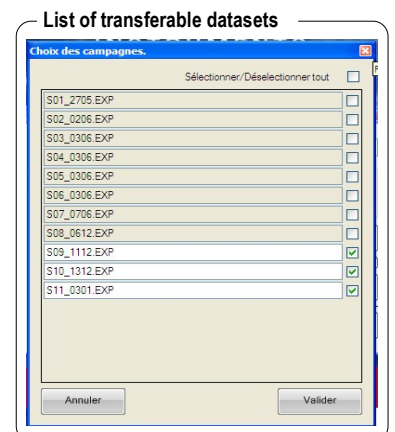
List of transferable datasets

Choix des campagnes.

Sélectionner/Déselectionner tout

S01_2705.EXP
S02_0206.EXP
S03_0306.EXP
S04_0306.EXP
S05_0306.EXP
S06_0306.EXP
S07_0706.EXP
S08_0612.EXP
S09_1112.EXP
S10_1312.EXP
S11_0301.EXP

Annuler

Valider